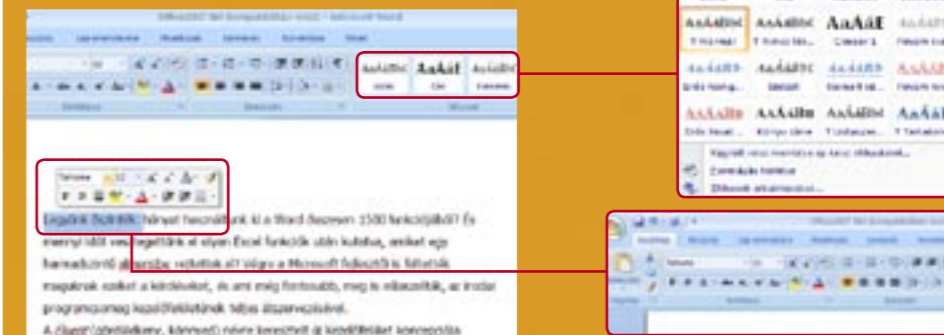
Office2007 fájl kompatibilitási mód - Microsoft Word

AaBbCcDc
Címsor 1

Legutóbb őszinte: hányat használtunk ki a Word összesen 1500 funkciójából? És mennyi időt veszítettünk el olyan Excel funkciók után kutatva, amiket egy harmadvonalú almenübe rejtettek el? Végre a Microsoft fejlesztői is felfedték magukban ezeket a kérdéseket, és ami még fontosabb, meg is válaszolták, az irodai programcsomag legújabb változatában.

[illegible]

Office2007 fájl kompatibilitási mód - Microsoft Word